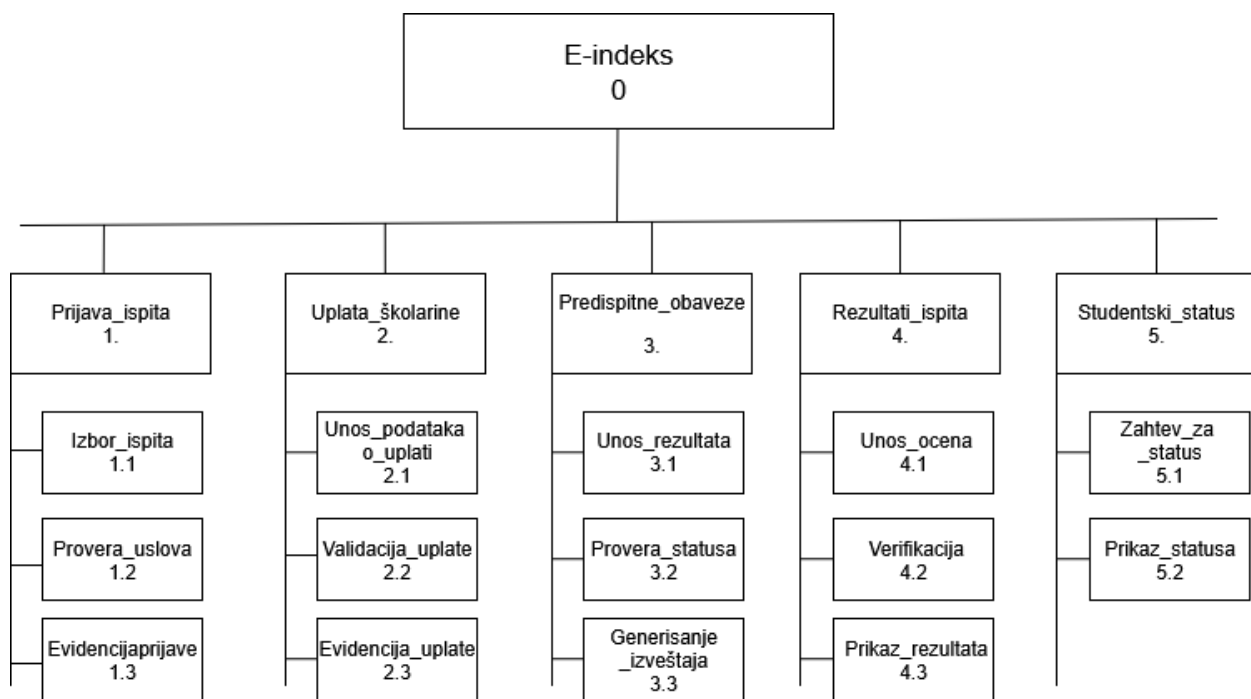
E-indeks
0

Prijava_ispita
1.

Izbor_ispita
1.1

Provera_uslova
1.2

Evidencijaprijave
1.3

Uplata_školarine
2.

Unos_podataka o_uplati
2.1

Validacija_uplate
2.2

Evidencija_uplate
2.3

Predispitne_obaveze
3.

Unos_rezultata
3.1

Provera_statusa
3.2

Generisanje _izveštaja
3.3

Rezultati_ispita
4.

Unos_ocena
4.1

Verifikacija
4.2

Prikaz_rezultata
4.3

Studentski_status
5.

Zahtev_za _status
5.1

Prikaz_statusa
5.2